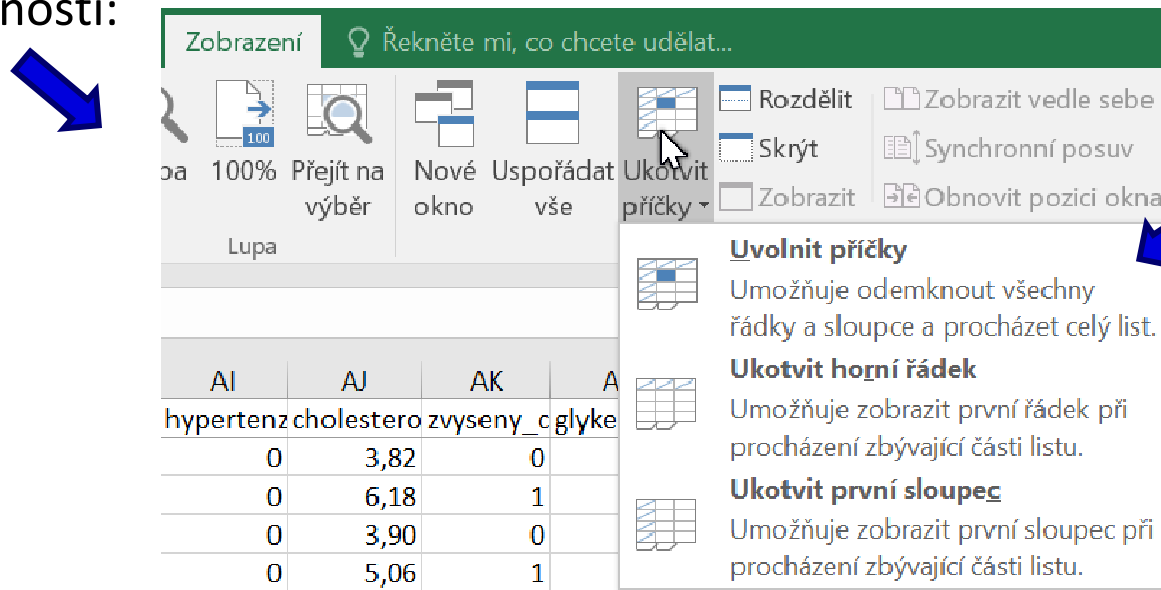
nosti:

Zobrazení Řekněte mi, co chcete udělat...

pa 100% Přejít na výběr
Lupa
Nové okno Uspořádat vše Ukotvit příčky
Rozdělit
Skrýt
Zobrazit
Zobrazit vedle sebe
Synchronní posuv
Obnovit pozici okna

Uvolnit příčky
Umožňuje odemknout všechny řádky a sloupce a procházet celý list.
Ukotvit horní řádek
Umožňuje zobrazit první řádek při procházení zbývající části listu.
Ukotvit první sloupec
Umožňuje zobrazit první sloupec při procházení zbývající části listu.

| AI | AJ | AK | A |
|---|---|---|---|
| hypertenz | cholestero | zvyseny_c | glyke |
| 0 | 3,82 | 0 | |
| 0 | 6,18 | 1 | |
| 0 | 3,90 | 0 | |
| 0 | 5,06 | 1 | |